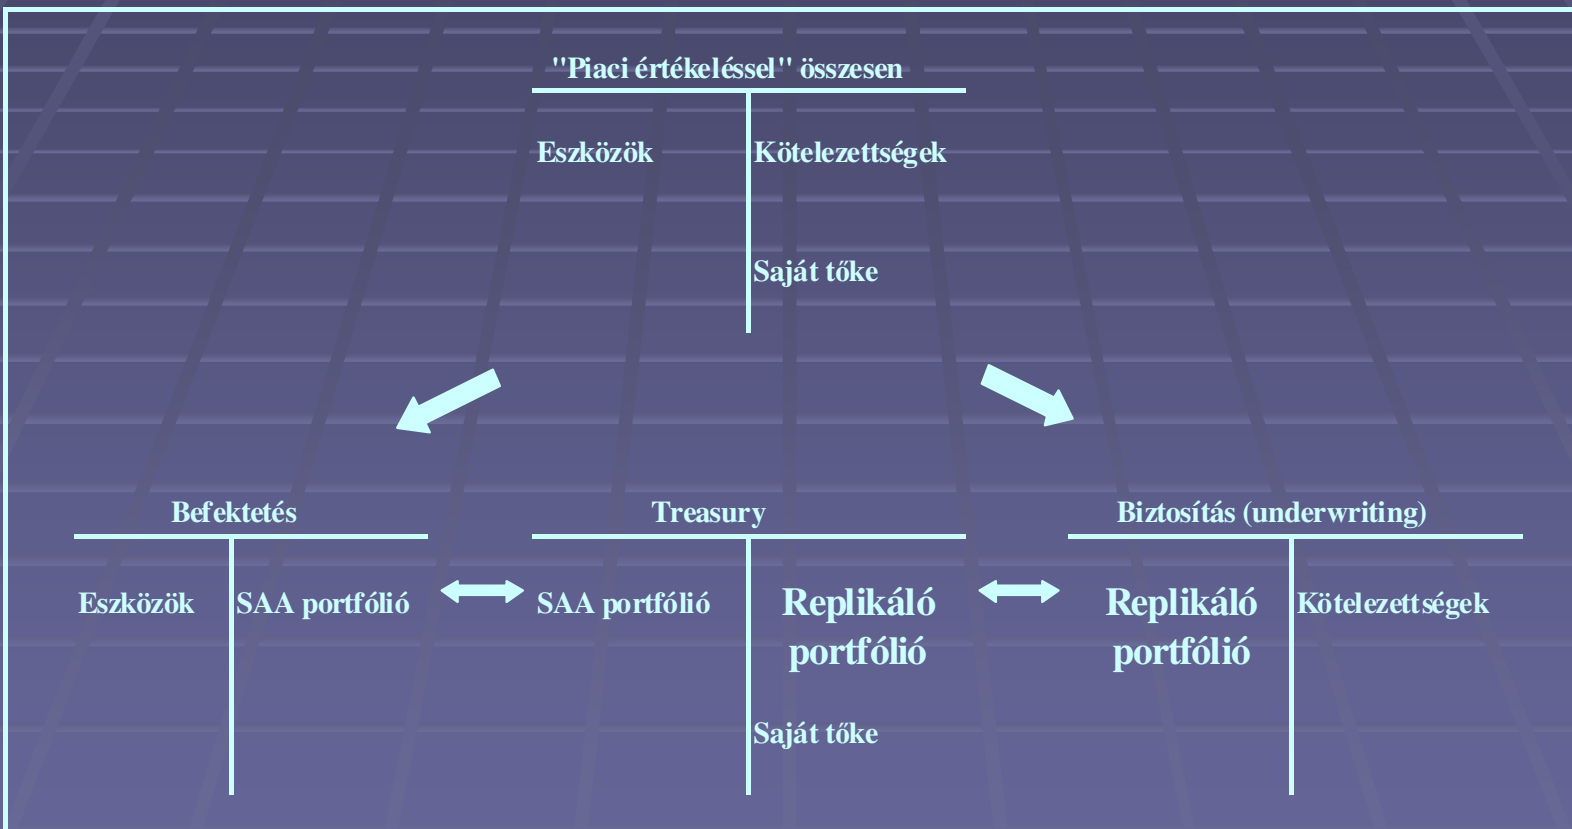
"Piaci értékeléssel" összesen

Eszközök

Kötelezettségek

Saját tőke

Befektetés

Eszközök

SAA portfólió

Treasury

SAA portfólió

Replikáló portfólió

Saját tőke

Biztosítás (underwriting)

Replikáló portfólió

Kötelezettségek